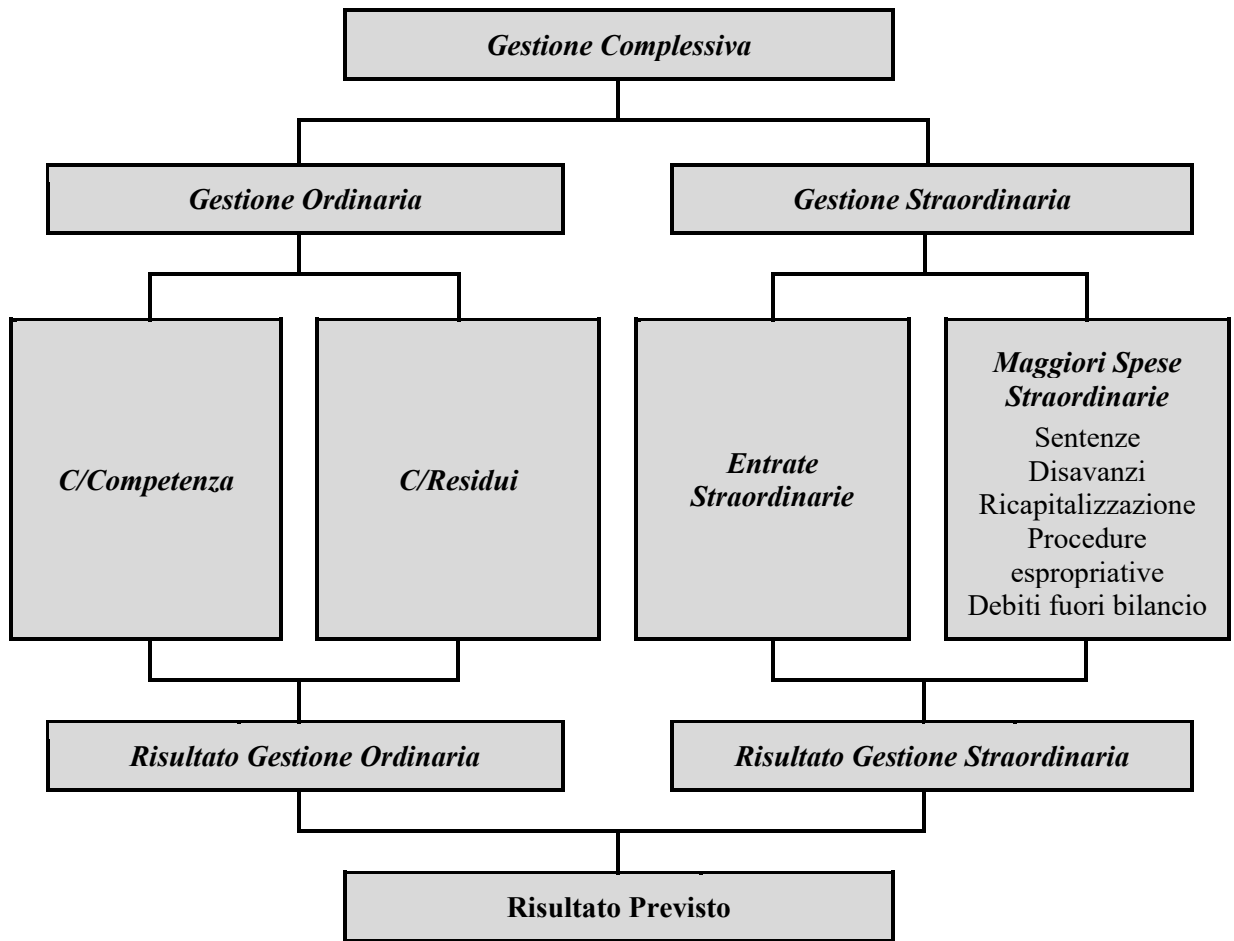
Gestione Complessiva

Gestione Ordinaria

Gestione Straordinaria

C/Competenza

C/Residui

Entrate Straordinarie

Maggiori Spese Straordinarie
Sentenze
Disavanzi
Ricapitalizzazione
Procedure espropriative
Debiti fuori bilancio

Risultato Gestione Ordinaria

Risultato Gestione Straordinaria

Risultato Previsto